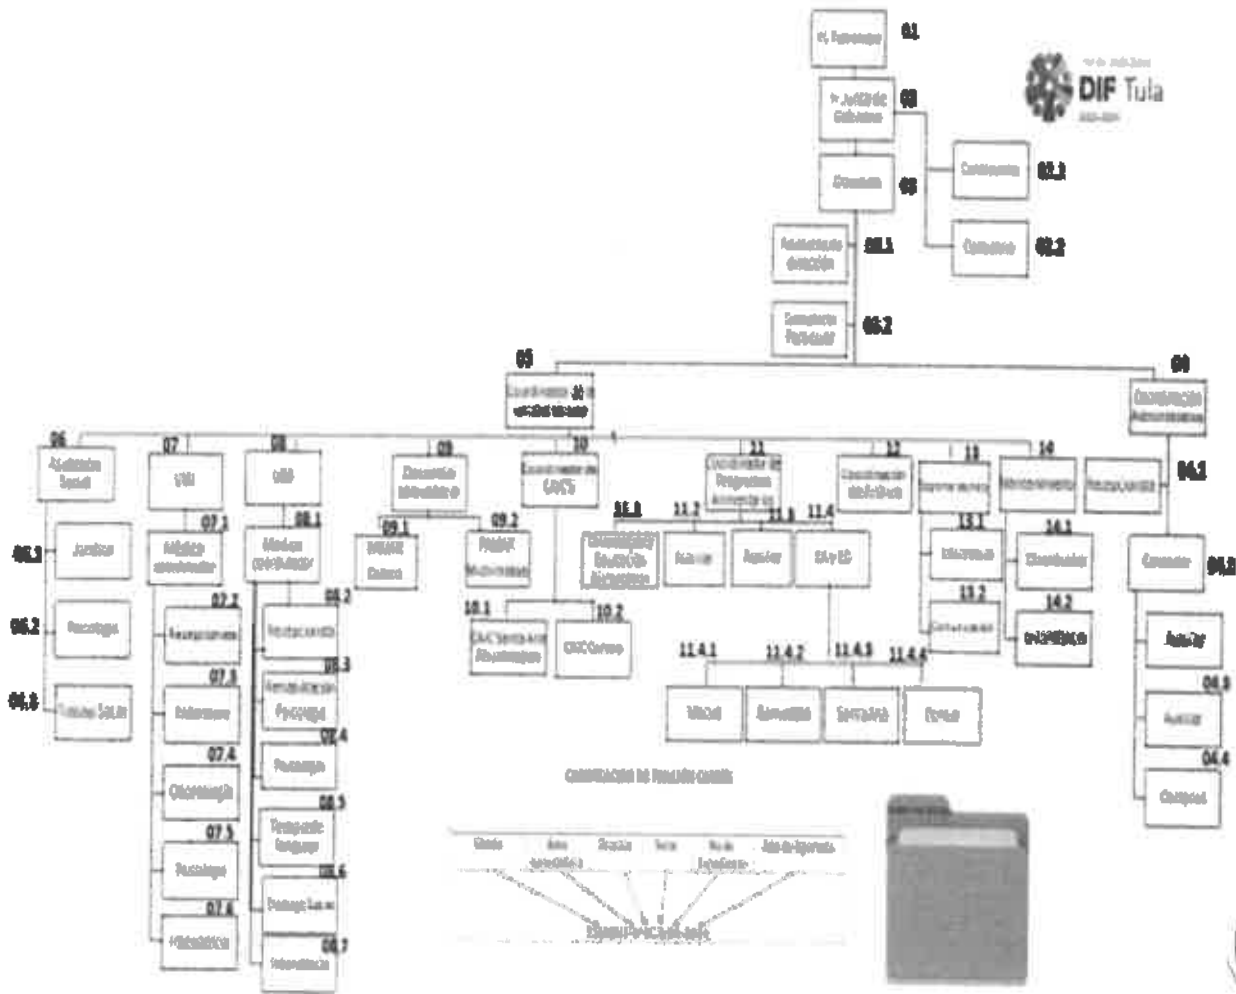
01
02
03
03.1
03.2
03.1
03.2
DIF Tula
Comisario
05
09
Coordinación Administrativa
06
07
08
09
10
11
12
13
14
04.1
UBR
Coordinación de CAIC'S
Coordinación de Programas Alimentarios
Mantenimiento
07.1
08.1
09.1
09.2
11.1
11.2
11.3
11.4
13.1
14.1
06.1
Jurídico
Médico
Médico
DIF Municipal
04.2
06.2
Psicología
07.2
08.2
10.1
10.2
13.2
14.2
Recepcionista
CAIC
07.3
08.3
11.4.1
11.4.2
11.4.3
11.4.4
06.3
Trabajo Social
Enfermera
Psicología
04.3
07.4
08.4
Psicología
Auxiliar
04.4
07.5
08.5
Psicología
Terapia de lenguaje
07.6
08.6
08.7
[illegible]